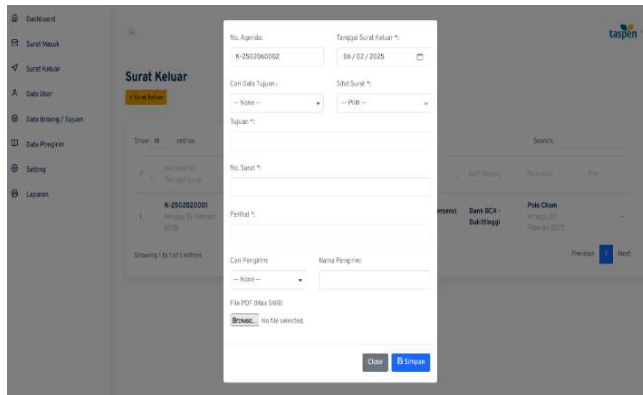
Dashboard
Surat Masuk
Surat Keluar
Data User
Data Bidang / Tujuan
Data Pengirim
Setting
Laporan

taspen

Surat Keluar
+ Surat Keluar

Show 10 entries
Search:

No. Agenda
K-2502020001
Showing 1 to 1 of 1 entries
(Persero)
Bank BCA - Bukittinggi
Polo Cham
Previous 1 Next

No. Agenda:
K-2502060002
Tanggal Surat Keluar *:
06 / 02 / 2025
Cari Data Tujuan :
-- None --
Sifat Surat *:
-- Pilih --
Tujuan *:
No. Surat *:
Perihal *:
Cari Pengirim:
-- None --
Nama Pengirim:
File PDF (Max 5MB)
Browse... No file selected.
Close
Simpan